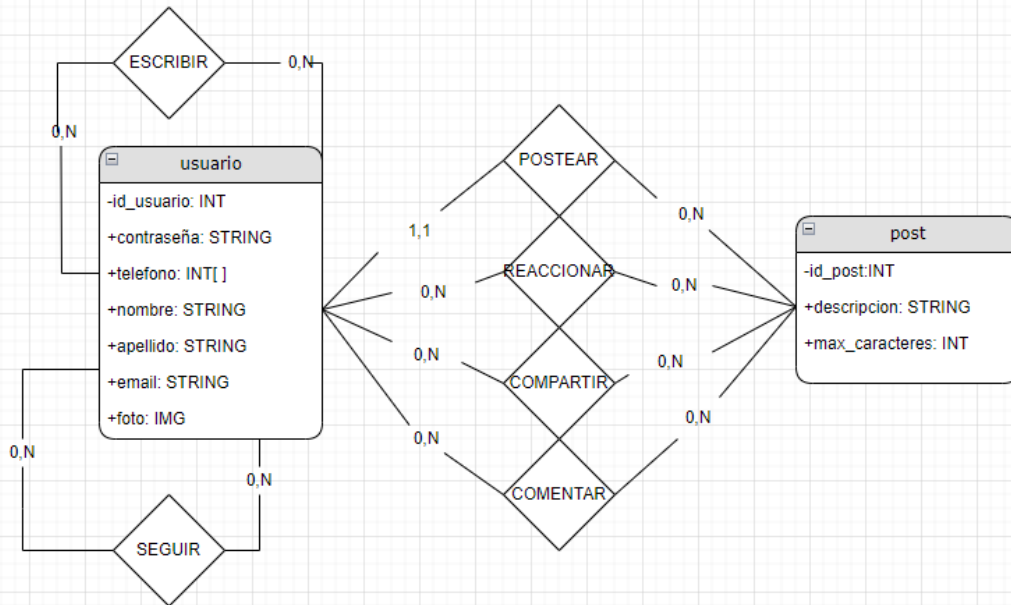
ESCRIBIR
0,N
0,N
usuario
-id_usuario: INT
+contraseña: STRING
+telefono: INT[ ]
+nombre: STRING
+apellido: STRING
+email: STRING
+foto: IMG
0,N
0,N
SEGUIR
POSTEAR
1,1
0,N
REACCIONAR
0,N
0,N
0,N
COMPARTIR
0,N
0,N
0,N
COMENTAR
post
-id_post:INT
+descripcion: STRING
+max_caracteres: INT